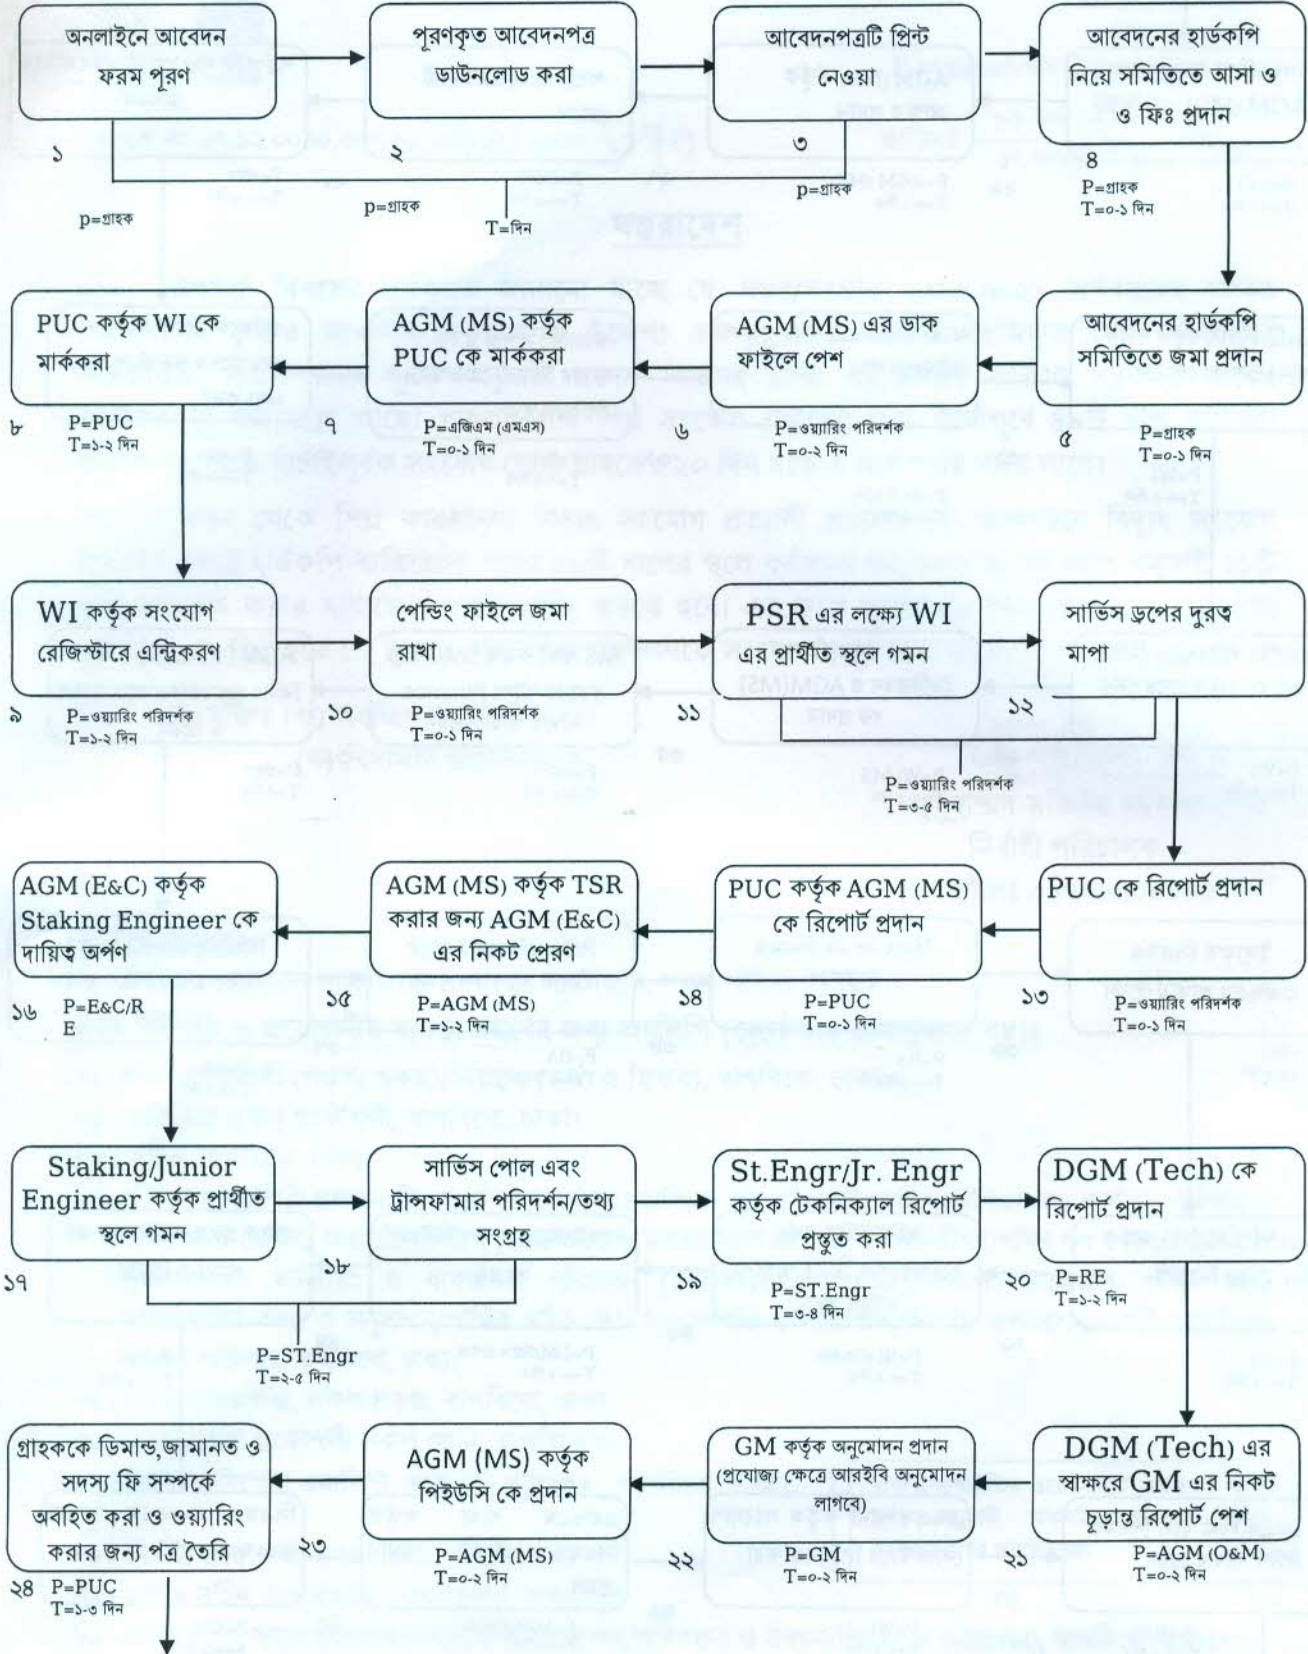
অনলাইনে আবেদন ফরম পূরণ
১
p=গ্রাহক

পূরণকৃত আবেদনপত্র ডাউনলোড করা
২
p=গ্রাহক
T=দিন

আবেদনপত্রটি প্রিন্ট নেওয়া
৩
p=গ্রাহক

আবেদনের হার্ডকপি নিয়ে সমিতিতে আসা ও ও ফিঃ প্রদান
৪
P=গ্রাহক
T=০-১ দিন

আবেদনের হার্ডকপি সমিতিতে জমা প্রদান
৫
P=গ্রাহক
T=০-১ দিন

AGM (MS) এর ডাক ফাইলে পেশ
৬
P=ওয়্যারিং পরিদর্শক
T=০-২ দিন

AGM (MS) কর্তৃক PUC কে মার্ককরা
৭
P=এজিএম (এমএস)
T=০-১ দিন

PUC কর্তৃক WI কে মার্ককরা
৮
P=PUC
T=১-২ দিন

WI কর্তৃক সংযোগ রেজিস্টারে এন্ট্রিকরণ
৯
P=ওয়্যারিং পরিদর্শক
T=১-২ দিন

পেন্ডিং ফাইলে জমা রাখা
১০
P=ওয়্যারিং পরিদর্শক
T=০-১ দিন

PSR এর লক্ষ্যে WI এর প্রার্থীত স্থলে গমন
১১

সার্ভিস ড্রপের দুরত্ব মাপা
১২
P=ওয়্যারিং পরিদর্শক
T=৩-৫ দিন

PUC কে রিপোর্ট প্রদান
১৩
P=ওয়্যারিং পরিদর্শক
T=০-১ দিন

PUC কর্তৃক AGM (MS) কে রিপোর্ট প্রদান
১৪
P=PUC
T=০-১ দিন

AGM (MS) কর্তৃক TSR করার জন্য AGM (E&C) এর নিকট প্রেরণ
১৫
P=AGM (MS)
T=১-২ দিন

AGM (E&C) কর্তৃক Staking Engineer কে দায়িত্ব অর্পণ
১৬
P=E&C/R E

Staking/Junior Engineer কর্তৃক প্রার্থীত স্থলে গমন
১৭

সার্ভিস পোল এবং ট্রান্সফামার পরিদর্শন/তথ্য সংগ্রহ
১৮
P=ST.Engr
T=২-৫ দিন

St.Engr/Jr. Engr কর্তৃক টেকনিক্যাল রিপোর্ট প্রস্তুত করা
১৯
P=ST.Engr
T=৩-৪ দিন

DGM (Tech) কে রিপোর্ট প্রদান
২০
P=RE
T=১-২ দিন

DGM (Tech) এর স্বাক্ষরে GM এর নিকট চূড়ান্ত রিপোর্ট পেশ
২১
P=AGM (O&M)
T=০-২ দিন

GM কর্তৃক অনুমোদন প্রদান (প্রযোজ্য ক্ষেত্রে আরইবি অনুমোদন লাগবে)
২২
P=GM
T=০-২ দিন

AGM (MS) কর্তৃক পিইউসি কে প্রদান
২৩
P=AGM (MS)
T=০-২ দিন

গ্রাহককে ডিমান্ড,জামানত ও সদস্য ফি সম্পর্কে অবহিত করা ও ওয়্যারিং করার জন্য পত্র তৈরি
২৪
P=PUC
T=১-৩ দিন